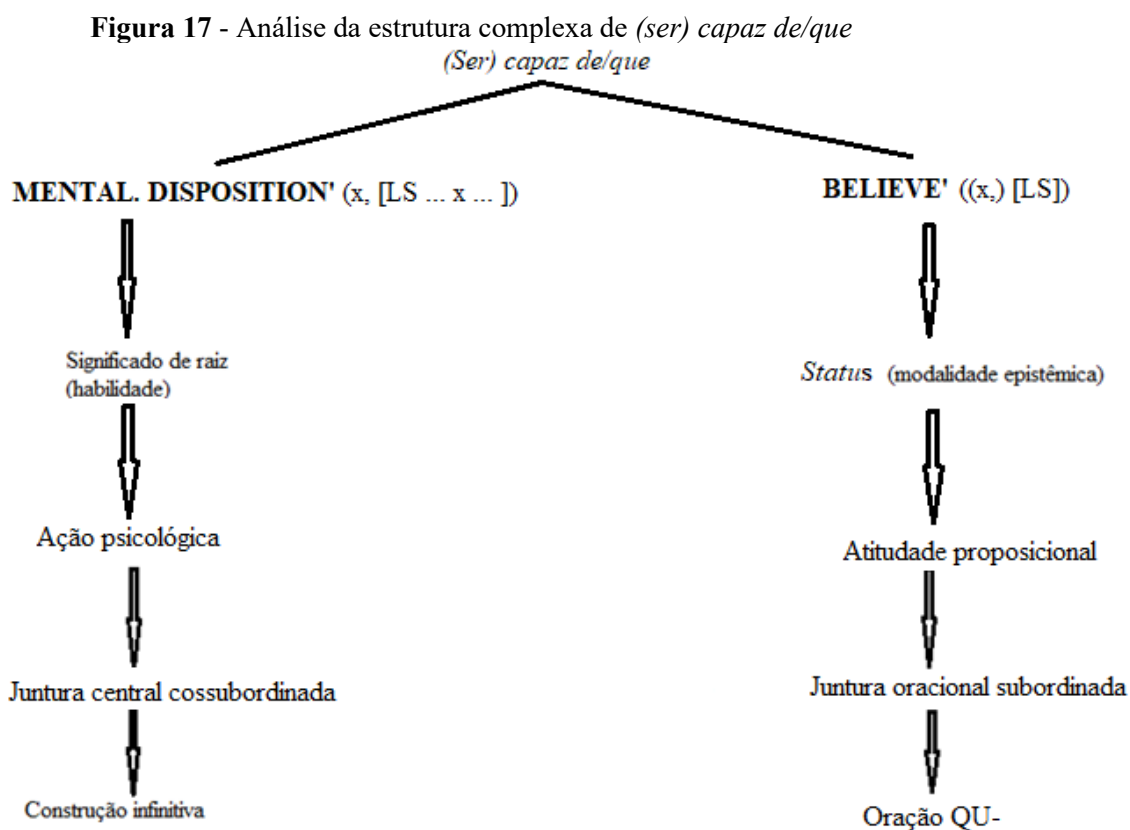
**Figura 17** - Análise da estrutura complexa de *(ser) capaz de/que*

*(Ser) capaz de/que*

**MENTAL. DISPOSITION'** (x, [LS ... x ... ])

Significado de raiz (habilidade)

Ação psicológica

Juntura central cossubordinada

Construção infinitiva

**BELIEVE'** ((x,) [LS])

*Statu*s (modalidade epistêmica)

Atitude proposicional

Juntura oracional subordinada

Oração QU-